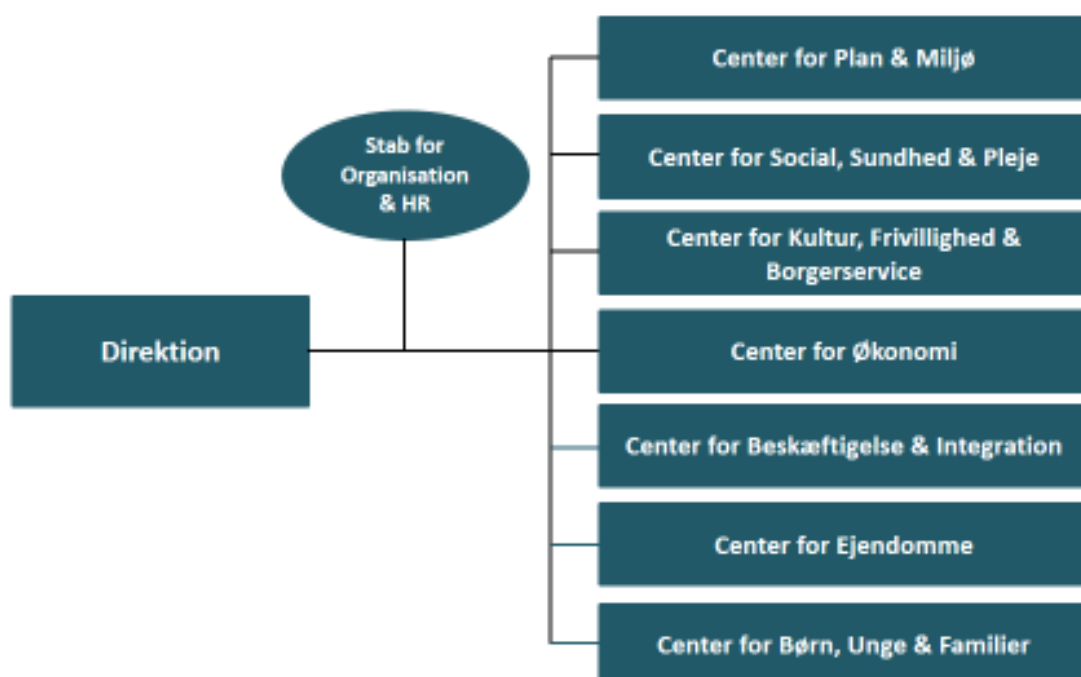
Stab for Organisation & HR

Direktion

Center for Plan & Miljø

Center for Social, Sundhed & Pleje

Center for Kultur, Frivillighed & Borgerservice

Center for Økonomi

Center for Beskæftigelse & Integration

Center for Ejendomme

Center for Børn, Unge & Familier